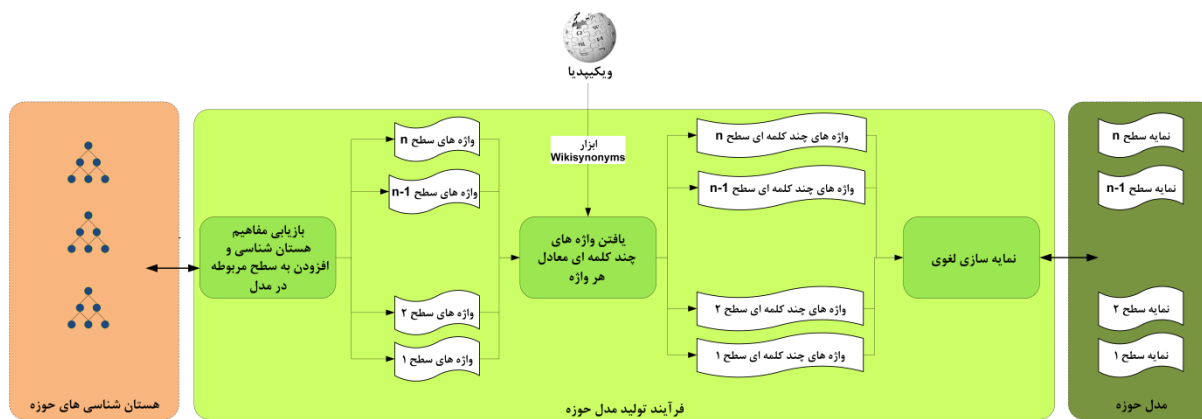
ویکیپدیا

ابزار
Wikisynonyms

بازیابی مفاهیم هستان شناسی و افزودن به سطح مربوطه در مدل

واژه های سطح n
واژه های سطح n-1
واژه های سطح ۲
واژه های سطح ۱

یافتن واژه های چند کلمه ای معادل هر واژه

واژه های چند کلمه ای سطح n
واژه های چند کلمه ای سطح n-1
واژه های چند کلمه ای سطح ۲
واژه های چند کلمه ای سطح ۱

نمایه سازی لغوی

نمایه سطح n
نمایه سطح n-1
نمایه سطح ۲
نمایه سطح ۱

هستان شناسی های حوزه

فرآیند تولید مدل حوزه

مدل حوزه